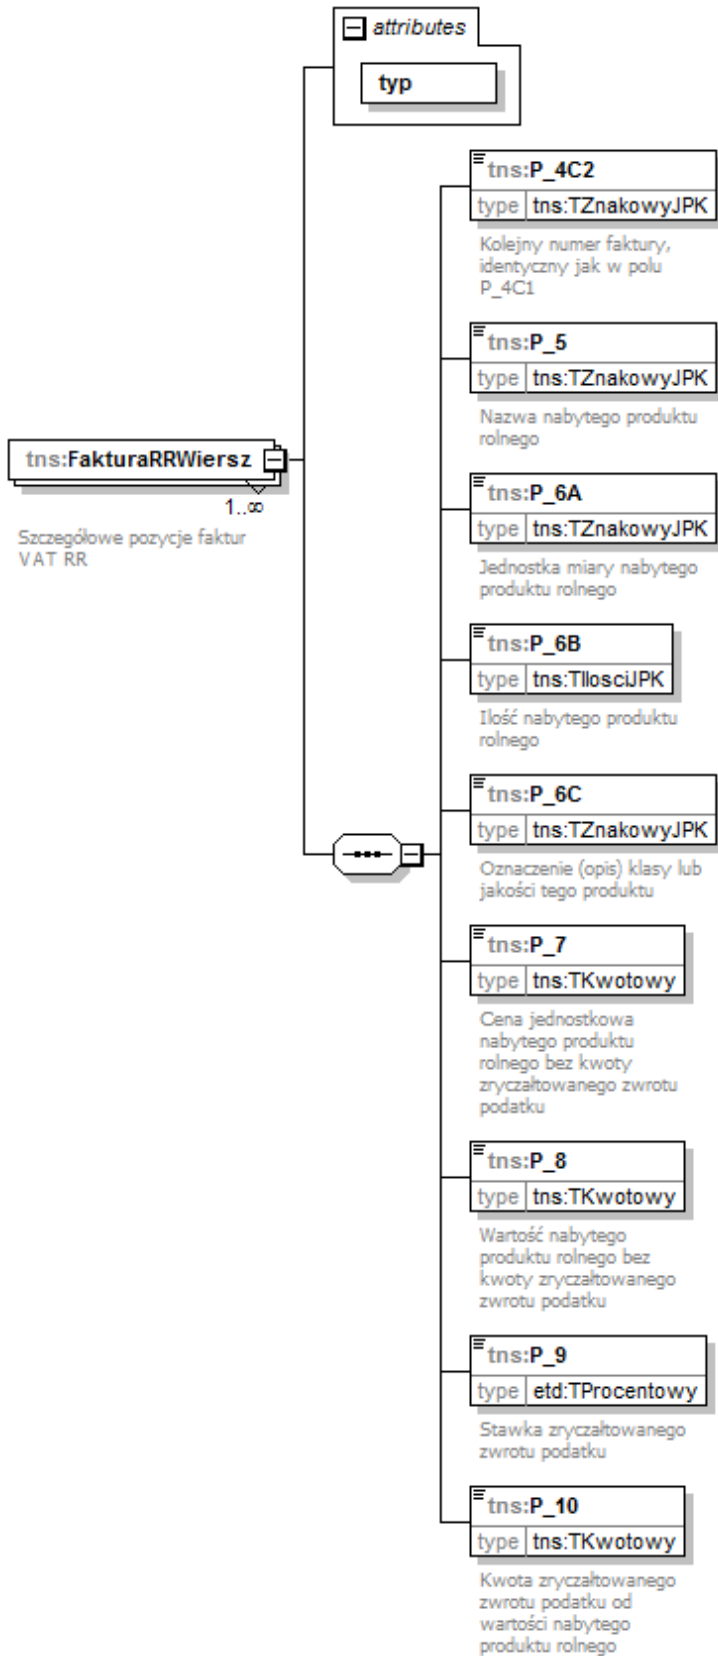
attributes

typ

tns:FakturaRRWiersz

1..∞

Szczegółowe pozycje faktur VAT RR

tns:P_4C2
type tns:TZnakowyJPK
Kolejny numer faktury, identyczny jak w polu P_4C1

tns:P_5
type tns:TZnakowyJPK
Nazwa nabytego produktu rolnego

tns:P_6A
type tns:TZnakowyJPK
Jednostka miary nabytego produktu rolnego

tns:P_6B
type tns:TIlosciJPK
Ilość nabytego produktu rolnego

tns:P_6C
type tns:TZnakowyJPK
Oznaczenie (opis) klasy lub jakości tego produktu

tns:P_7
type tns:TKwotowy
Cena jednostkowa nabytego produktu rolnego bez kwoty zryczałtowanego zwrotu podatku

tns:P_8
type tns:TKwotowy
Wartość nabytego produktu rolnego bez kwoty zryczałtowanego zwrotu podatku

tns:P_9
type etd:TProcentowy
Stawka zryczałtowanego zwrotu podatku

tns:P_10
type tns:TKwotowy
Kwota zryczałtowanego zwrotu podatku od wartości nabytego produktu rolnego